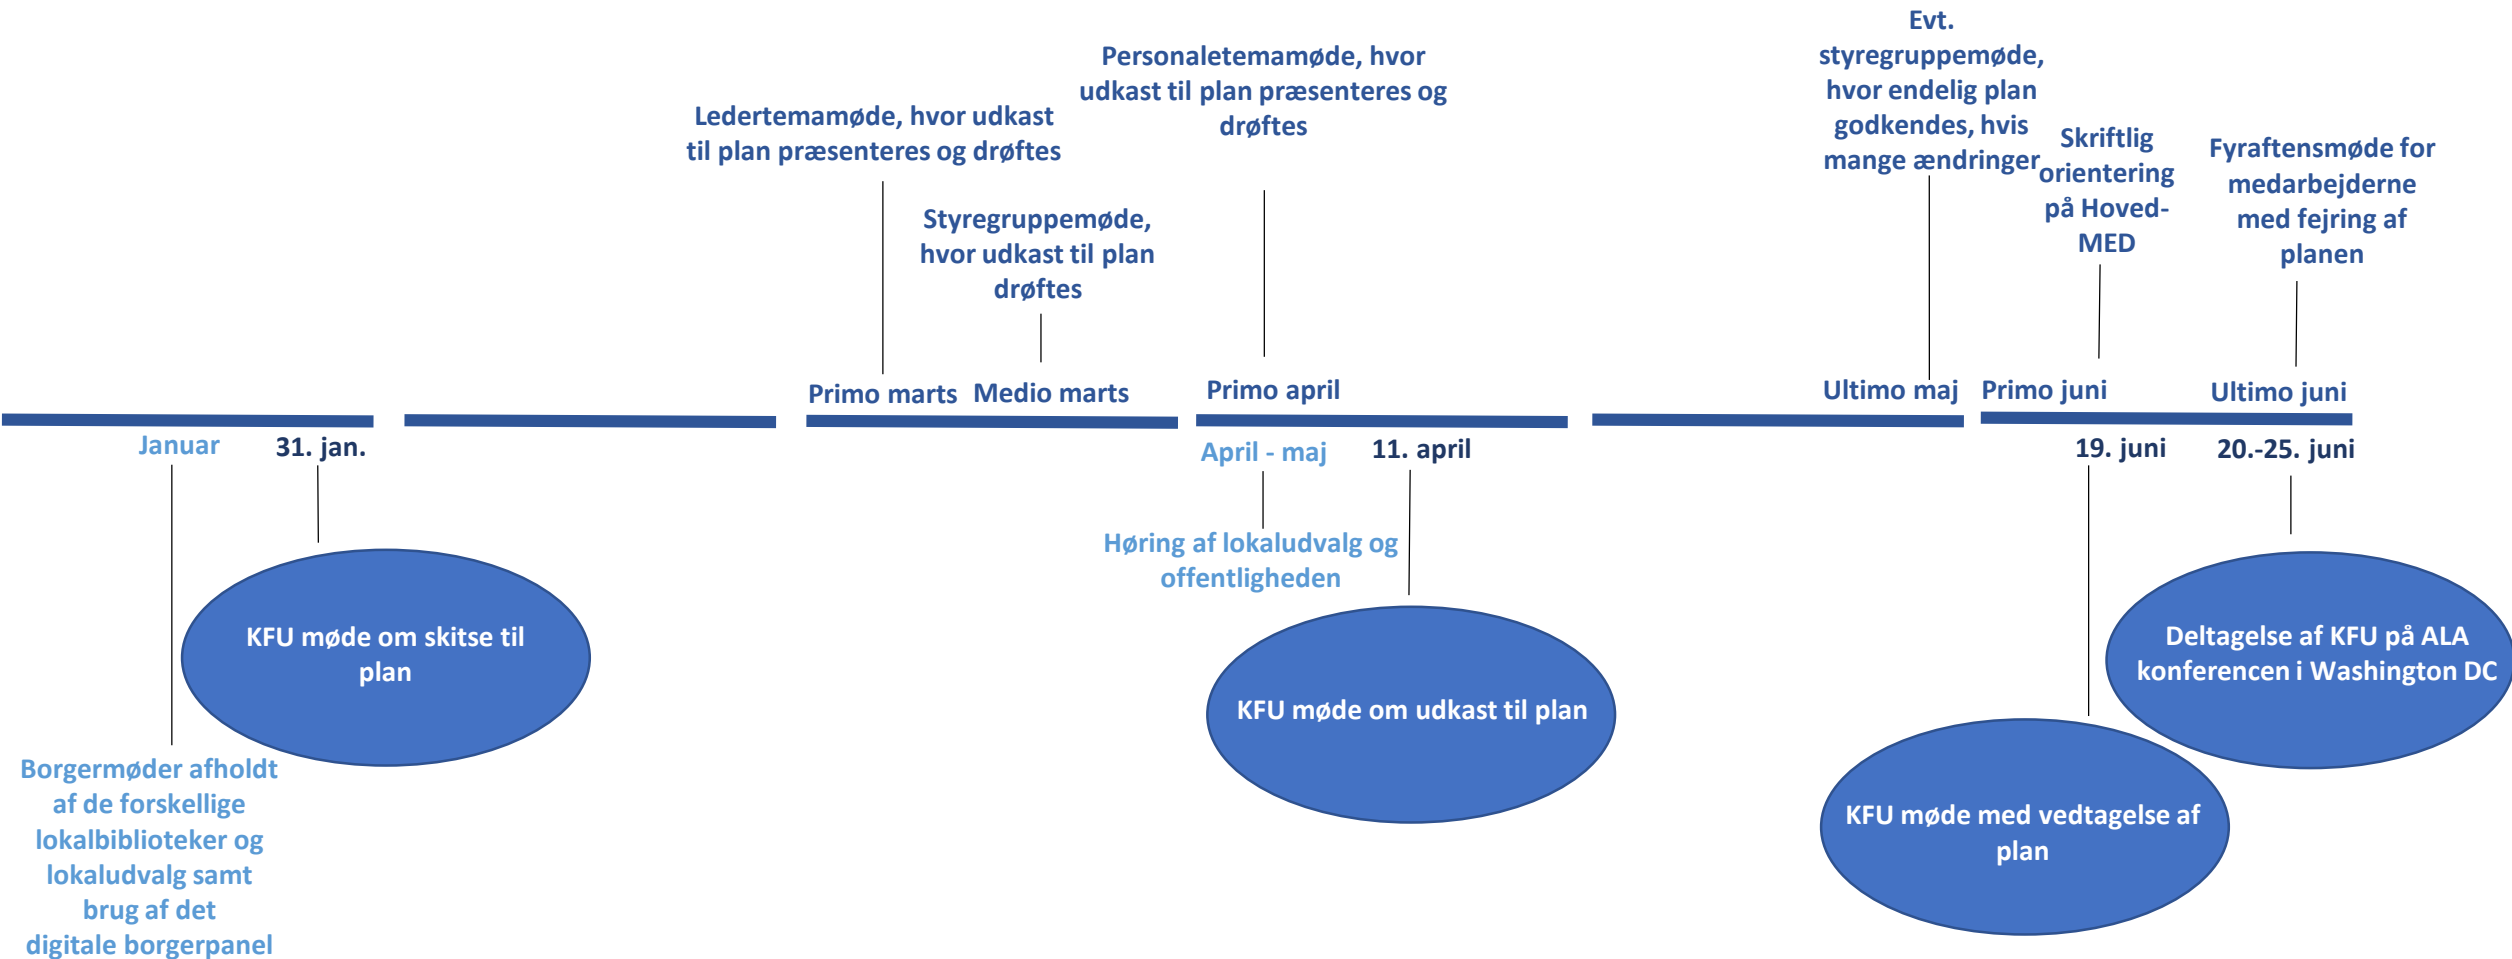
Evt. styregruppemøde, hvor endelig plan godkendes, hvis mange ændringer

Personaletemamøde, hvor udkast til plan præsenteres og drøftes

Ledertemamøde, hvor udkast til plan præsenteres og drøftes

Skriftlig orientering på Hoved-MED

Fyraftensmøde for medarbejderne med fejring af planen

Styregruppemøde, hvor udkast til plan drøftes

Primo marts

Medio marts

Primo april

Ultimo maj

Primo juni

Ultimo juni

Januar

31. jan.

April - maj

11. april

19. juni

20.-25. juni

Høring af lokaludvalg og offentligheden

KFU møde om skitse til plan

KFU møde om udkast til plan

Deltagelse af KFU på ALA konferencen i Washington DC

KFU møde med vedtagelse af plan

Borgermøder afholdt af de forskellige lokalbiblioteker og lokaludvalg samt brug af det digitale borgerpanel